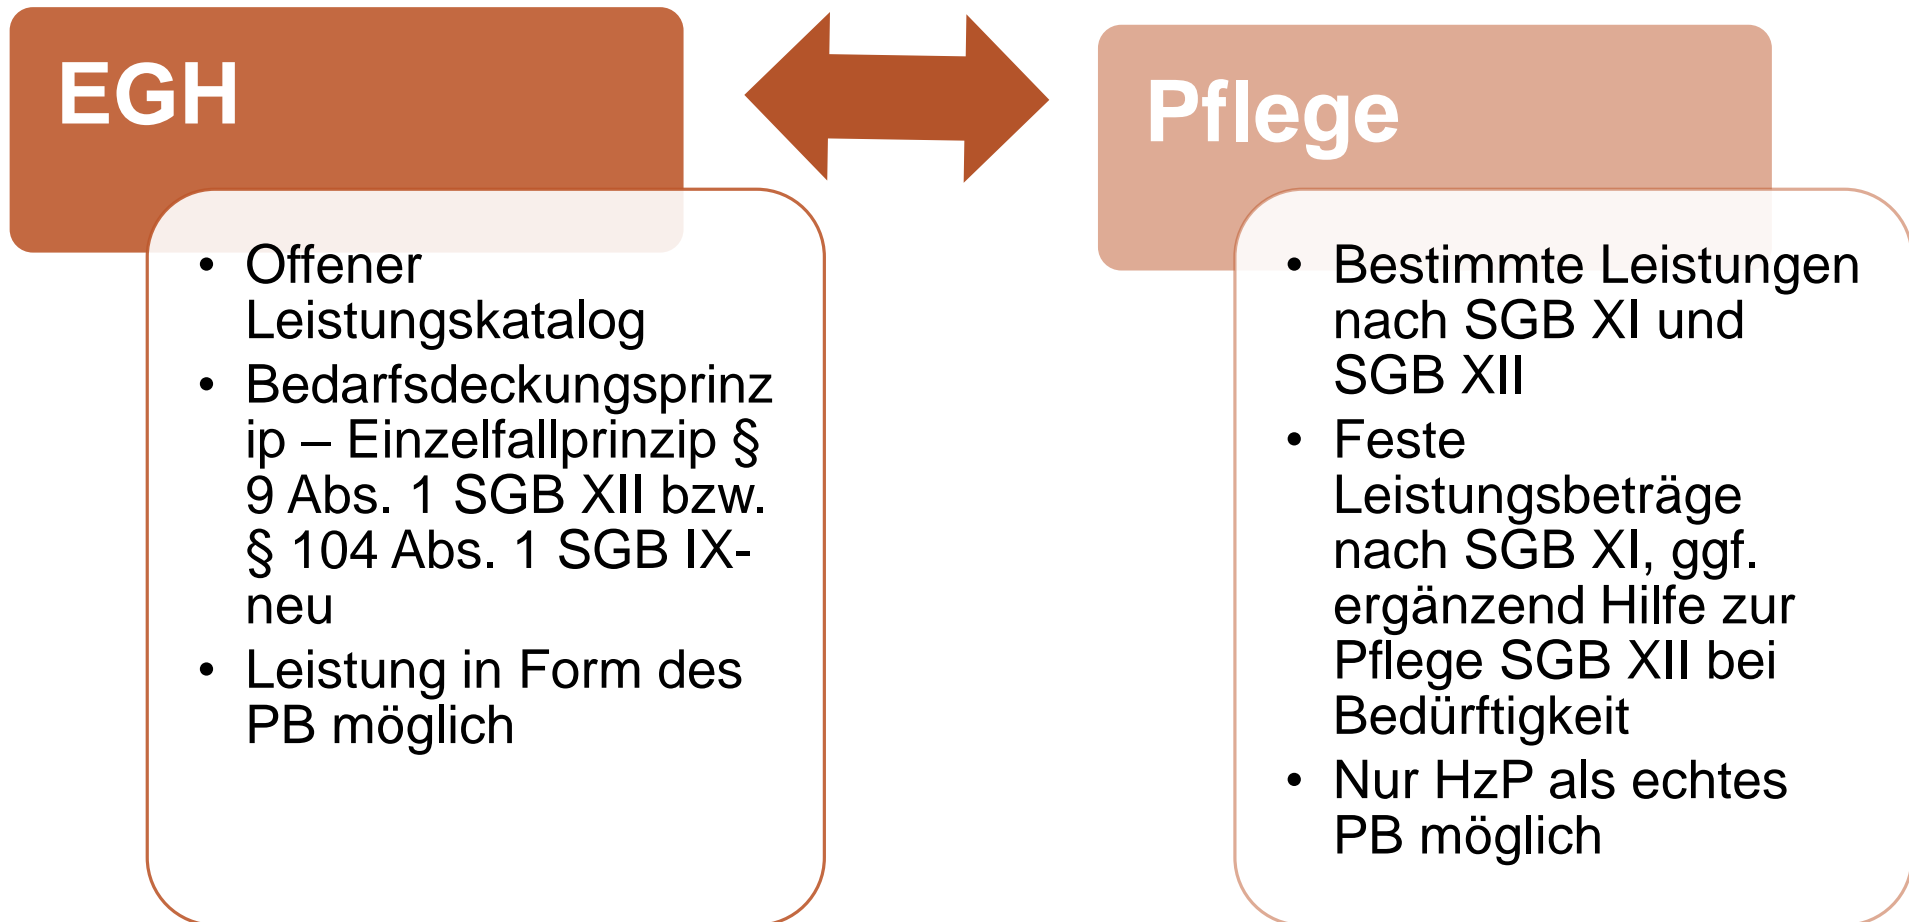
EGH

- Offener Leistungskatalog
- Bedarfsdeckungsprinzip – Einzelfallprinzip § 9 Abs. 1 SGB XII bzw. § 104 Abs. 1 SGB IX-neu
- Leistung in Form des PB möglich

Pflege

- Bestimmte Leistungen nach SGB XI und SGB XII
- Feste Leistungsbeträge nach SGB XI, ggf. ergänzend Hilfe zur Pflege SGB XII bei Bedürftigkeit
- Nur HzP als echtes PB möglich